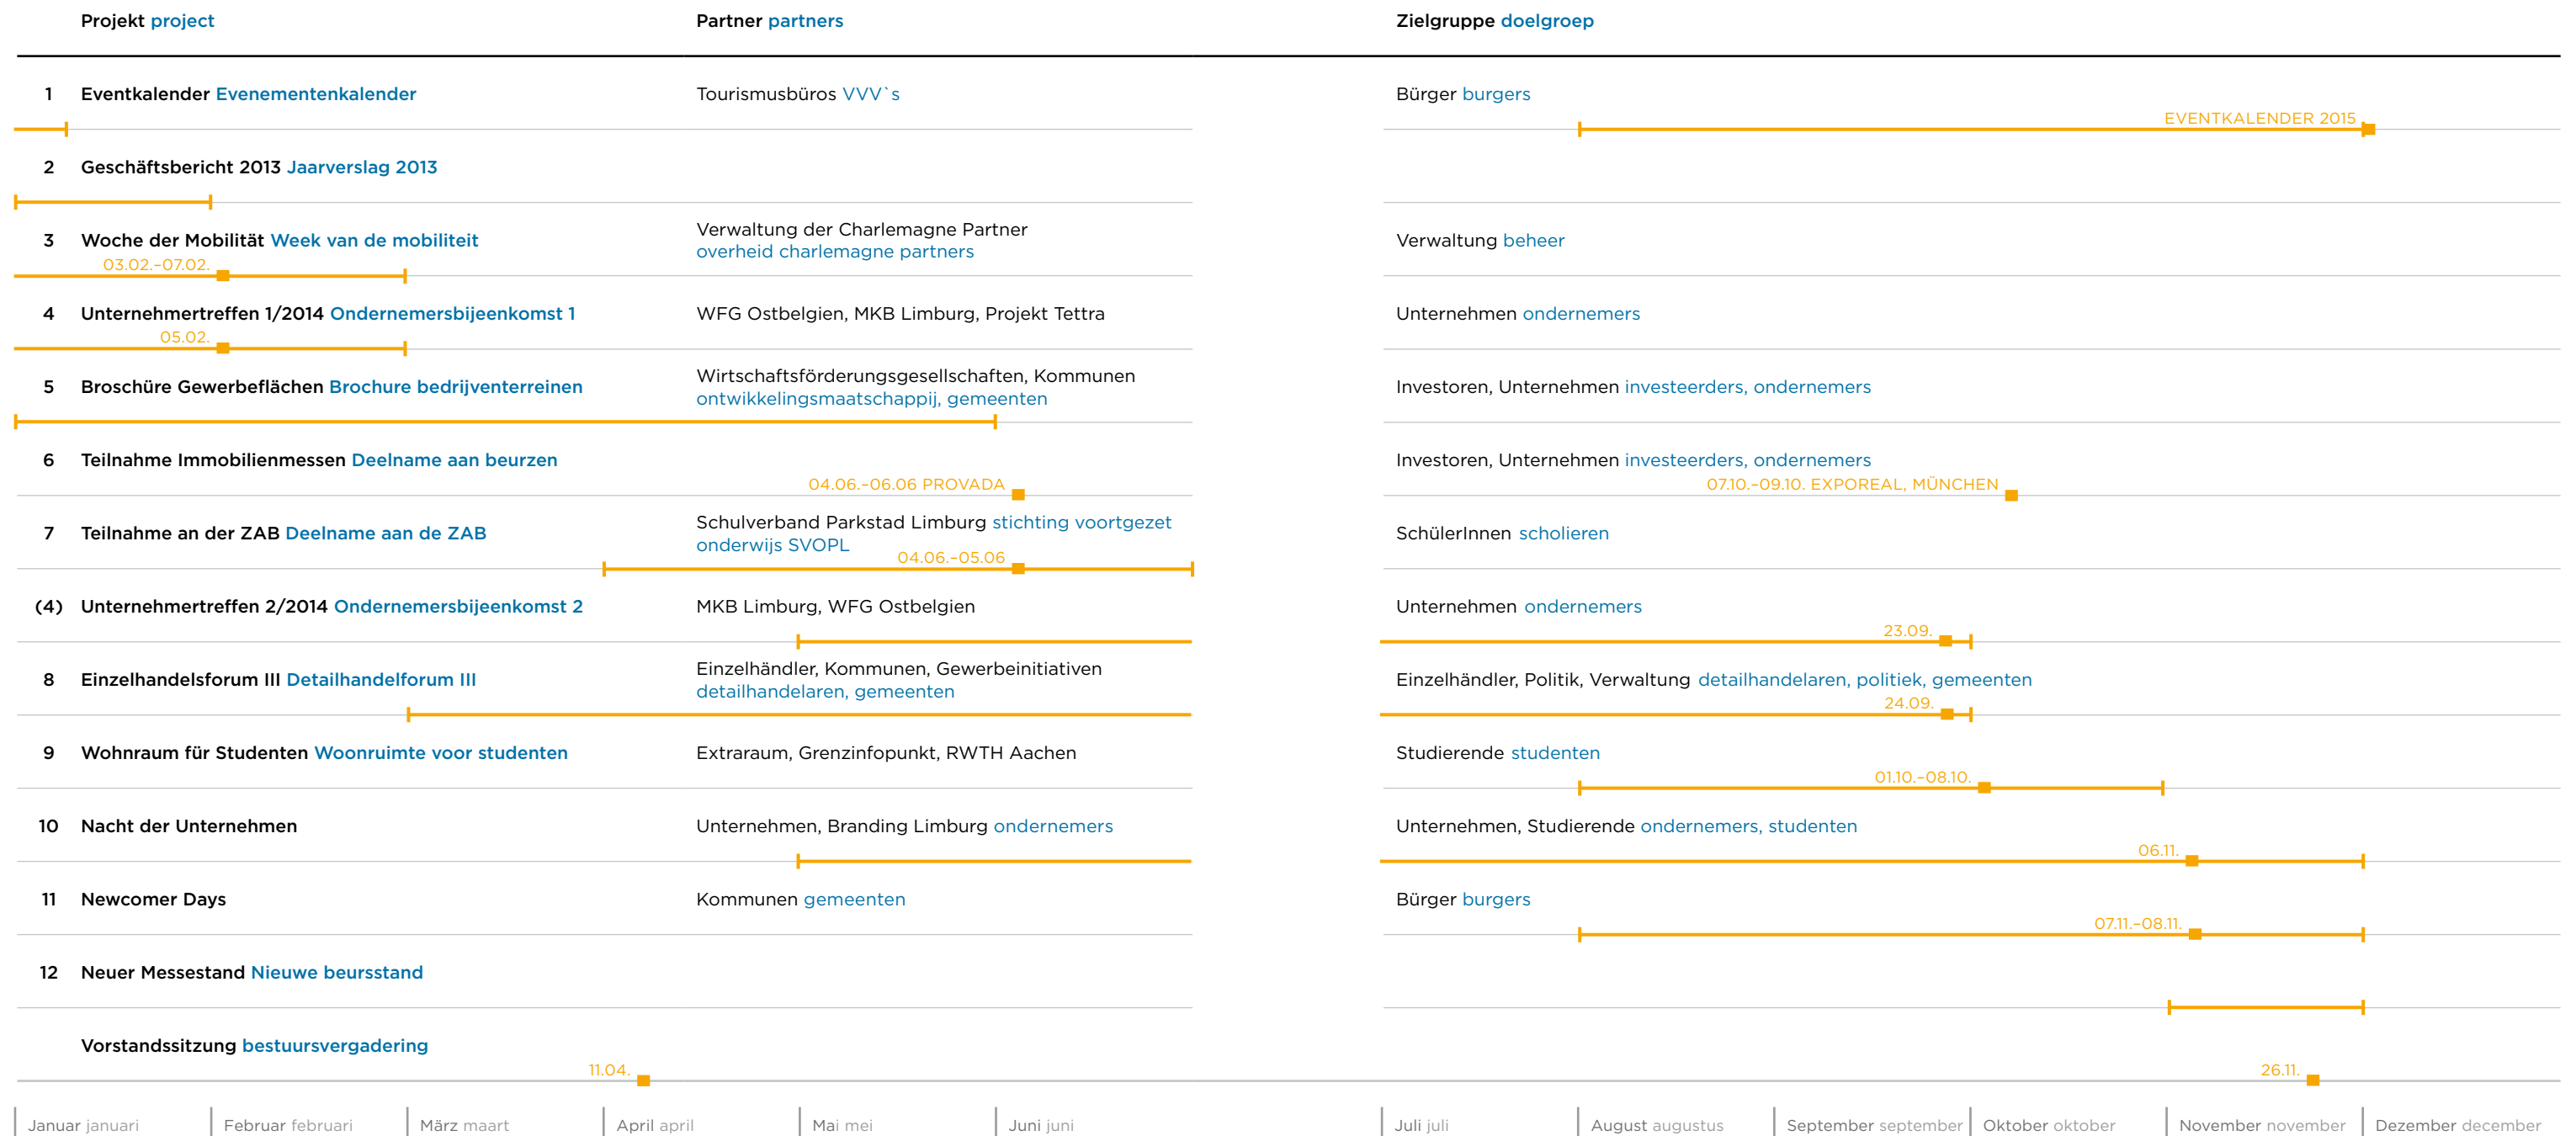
Projekt project | Partner partners | Zielgruppe doelgroep

| | Projekt project | Partner partners | Zielgruppe doelgroep |
|---|---|---|---|
| 1 | Eventkalender Evenementenkalender | Tourismusbüros VVV`s | Bürger burgers |
| 2 | Geschäftsbericht 2013 Jaarverslag 2013 | | |
| 3 | Woche der Mobilität Week van de mobiliteit | Verwaltung der Charlemagne Partner overheid charlemagne partners | Verwaltung beheer |
| 4 | Unternehmertreffen 1/2014 Ondernemersbijeenkomst 1 | WFG Ostbelgien, MKB Limburg, Projekt Tettra | Unternehmen ondernemers |
| 5 | Broschüre Gewerbeflächen Brochure bedrijventerreinen | Wirtschaftsförderungsgesellschaften, Kommunen ontwikkelingsmaatschappij, gemeenten | Investoren, Unternehmen investeerders, ondernemers |
| 6 | Teilnahme Immobilienmessen Deelname aan beurzen | | Investoren, Unternehmen investeerders, ondernemers |
| 7 | Teilnahme an der ZAB Deelname aan de ZAB | Schulverband Parkstad Limburg stichting voortgezet onderwijs SVOPL | SchülerInnen scholieren |
| (4) | Unternehmertreffen 2/2014 Ondernemersbijeenkomst 2 | MKB Limburg, WFG Ostbelgien | Unternehmen ondernemers |
| 8 | Einzelhandelsforum III Detailhandelforum III | Einzelhändler, Kommunen, Gewerbeinitiativen detailhandelaren, gemeenten | Einzelhändler, Politik, Verwaltung detailhandelaren, politiek, gemeenten |
| 9 | Wohnraum für Studenten Woonruimte voor studenten | Extraraum, Grenzinfopunkt, RWTH Aachen | Studierende studenten |
| 10 | Nacht der Unternehmen | Unternehmen, Branding Limburg ondernemers | Unternehmen, Studierende ondernemers, studenten |
| 11 | Newcomer Days | Kommunen gemeenten | Bürger burgers |
| 12 | Neuer Messestand Nieuwe beursstand | | |
| | Vorstandssitzung bestuursvergadering | | |

EVENTKALENDER 2015
03.02.-07.02.
05.02.
04.06.-06.06 PROVADA
07.10.-09.10. EXPOREAL, MÜNCHEN
04.06.-05.06
23.09.
24.09.
01.10.-08.10.
06.11.
07.11.-08.11.
11.04.
26.11.

Januar januari | Februar februari | März maart | April april | Mai mei | Juni juni | Juli juli | August augustus | September september | Oktober oktober | November november | Dezember december